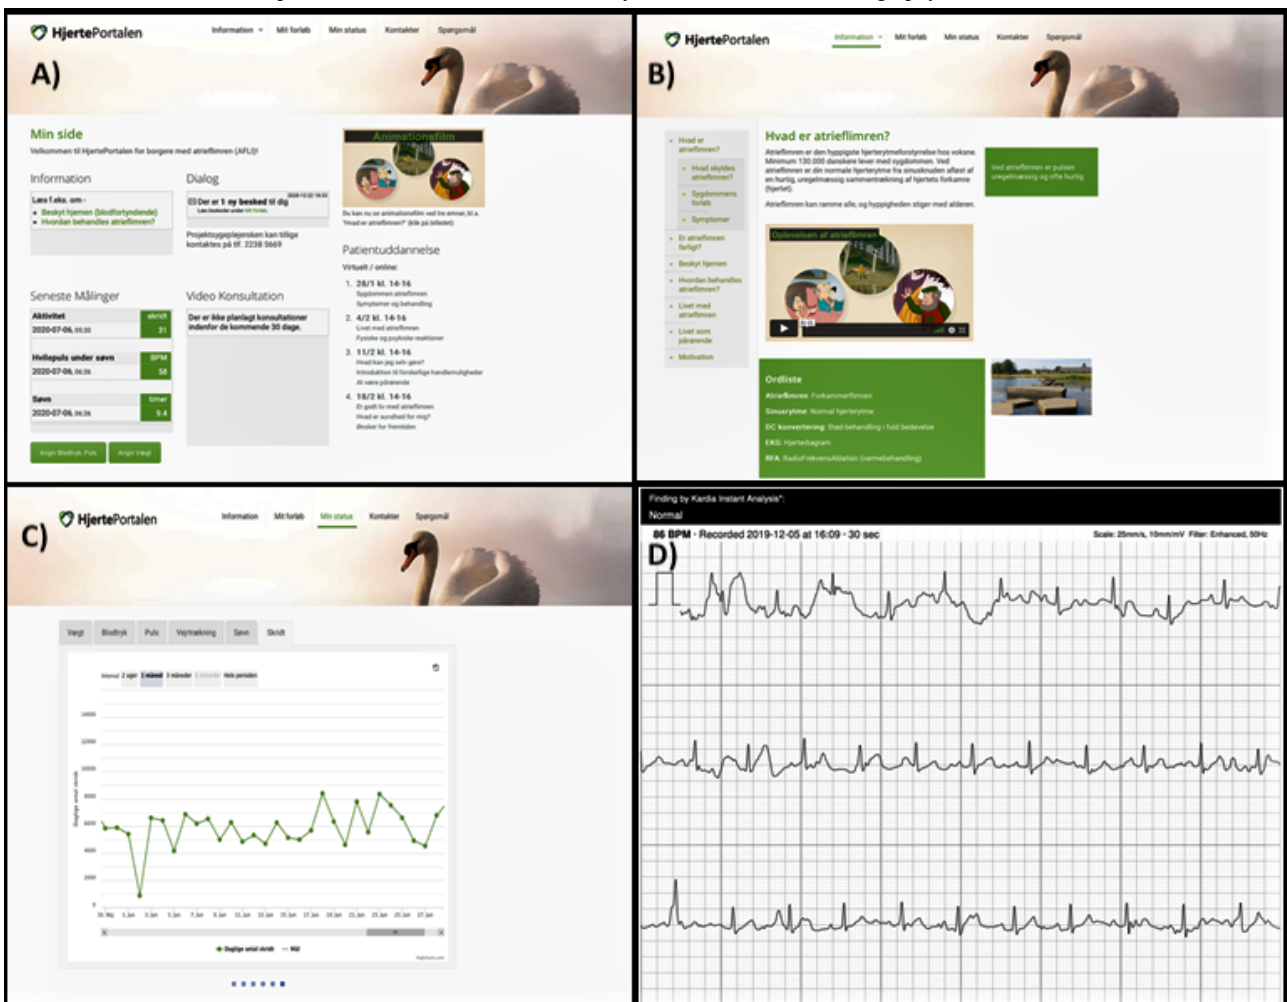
HjertePortalen Information Mit forløb Min status Kontakter Spørgsmål

A)

Min side
Velkommen til HjertePortalen for borgere med atrieflimren (AFLI)!

Information
Læs f.eks. om -
Beskyt hjernen (blodfortyndende)
Hvordan behandles atrieflimren?

Dialog
Der er 1 ny besked til dig
Læs beskeder under Mit forløb.
Projektsygeplejersken kan tilliige kontaktes på tlf. 2238 5669

Animationsfilm
Du kan nu se animationsfilm ved tre emner, bl.a. "Hvad er atrieflimren?" (klik på billedet)

Patientuddannelse
Virtuelt / online:
1. 28/1 kl. 14-16 Sygdommen atrieflimren Symptomer og behandling
2. 4/2 kl. 14-16 Livet med atrieflimren Fysiske og psykiske reaktioner
3. 11/2 kl. 14-16 Hvad kan jeg selv gøre? Introduktion til forskellige handlemuligheder At være pårørende
4. 18/2 kl. 14-16 Et godt liv med atrieflimren Hvad er sundhed for mig? Ønsker for fremtiden

Seneste Målinger
Aktivitet skridt
2020-07-06, 00:20 31
Hvilepuls under søvn BPM
2020-07-06, 06:26 58
Søvn timer
2020-07-06, 06:26 9.4

Angiv Blodtryk, Puls Angiv Vægt

Video Konsultation
Der er ikke planlagt konsultationer indenfor de kommende 30 dage.

HjertePortalen Information Mit forløb Min status Kontakter Spørgsmål

B)

Hvad er atrieflimren?
Hvad skyldes atrieflimren?
Sygdommens forløb
Symptomer
Er atrieflimren farligt?
Beskyt hjernen
Hvordan behandles atrieflimren?
Livet med atrieflimren
Livet som pårørende
Motivation

Hvad er atrieflimren?
Atrieflimren er den hyppigste hjerterytmeforstyrrelse hos voksne. Minimum 130.000 danskere lever med sygdommen. Ved atrieflimren er din normale hjerterytme fra sinusknuden afløst af en hurtig, uregelmæssig sammentrækning af hjertets forkamre (hjertet).
Atrieflimren kan ramme alle, og hyppigheden stiger med alderen.

Ved atrieflimren er pulsen uregelmæssig og ofte hurtig

Oplevelsen af atrieflimren

Ordliste
Atrieflimren: Forkammerflimren
Sinusrytme: Normal hjerterytme
DC konvertering: Stød-behandling i fuld bedøvelse
EKG: Hjertediagram
RFA: RadioFrekvensAblation (varmebehandling)

HjertePortalen Information Mit forløb Min status Kontakter Spørgsmål

C)

Vægt Blodtryk Puls Vejrtrækning Søvn Skridt
Interval 2 uger 1 måned 3 måneder 6 måneder Hele perioden
14000 12000 10000 8000 6000 4000 2000 0
Daglige antal skridt
30. Maj 1. Jun 3. Jun 5. Jun 7. Jun 9. Jun 11. Jun 13. Jun 15. Jun 17. Jun 19. Jun 21. Jun 23. Jun 25. Jun 27. Jun
Daglige antal skridt Mål

Finding by Kardia Instant Analysis*:
Normal
86 BPM · Recorded 2019-12-05 at 16:09 · 30 sec
Scale: 25mm/s, 10mm/mV Filter: Enhanced, 50Hz
D)